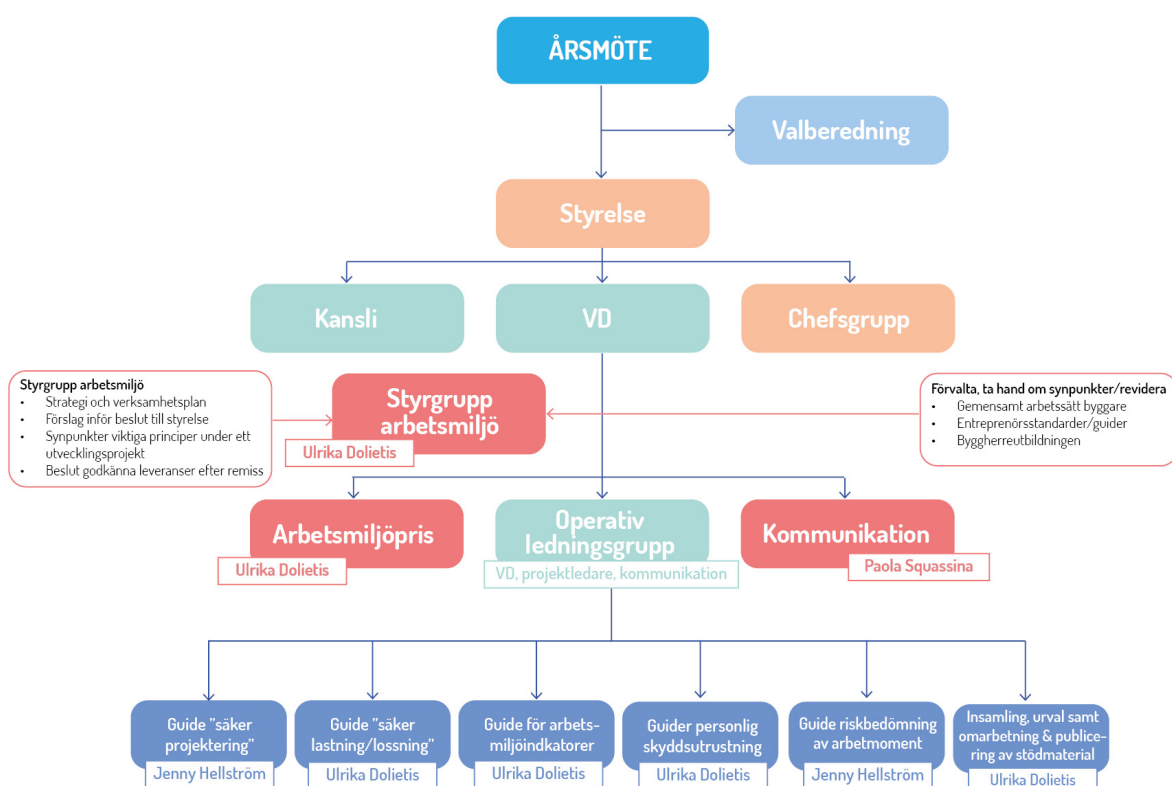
ÅRSMÖTE

Valberedning

Styrelse

Kansli

VD

Chefsgrupp

Styrgrupp arbetsmiljö
- Strategi och verksamhetsplan
- Förslag inför beslut till styrelse
- Synpunkter viktiga principer under ett utvecklingsprojekt
- Beslut godkänna leveranser efter remiss

Styrgrupp arbetsmiljö

Ulrika Dolietis

Förvalta, ta hand om synpunkter/revidera
- Gemensamt arbetssätt byggare
- Entreprenörsstandarder/guider
- Byggherreutbildningen

Arbetsmiljöpris

Ulrika Dolietis

Operativ ledningsgrupp

VD, projektledare, kommunikation

Kommunikation

Paola Squassina

Guide "säker projektering"

Jenny Hellström

Guide "säker lastning/lossning"

Ulrika Dolietis

Guide för arbetsmiljöindkatorer

Ulrika Dolietis

Guider personlig skyddsutrustning

Ulrika Dolietis

Guide riskbedömning av arbetmoment

Jenny Hellström

Insamling, urval samt omarbetning & publicering av stödmaterial

Ulrika Dolietis